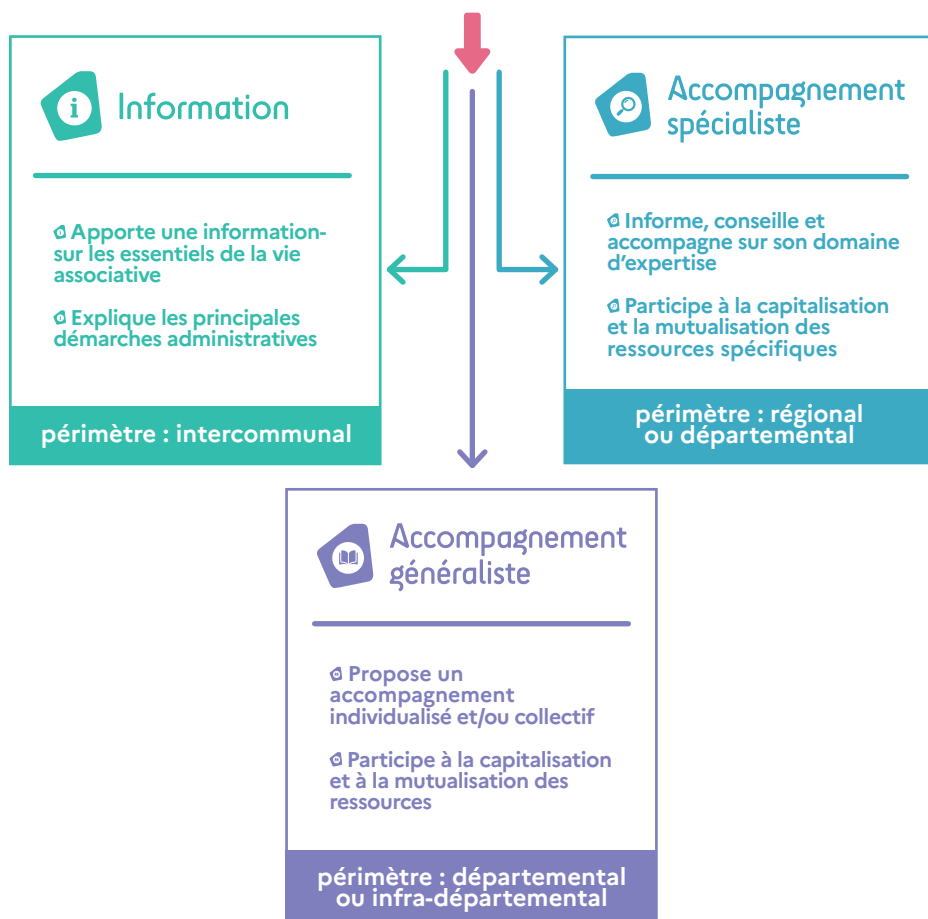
Information

Apporte une information sur les essentiels de la vie associative

Explique les principales démarches administratives

périmètre : intercommunal

Accompagnement spécialiste

Informe, conseille et accompagne sur son domaine d'expertise

Participe à la capitalisation et la mutualisation des ressources spécifiques

périmètre : régional ou départemental

Accompagnement généraliste

Propose un accompagnement individualisé et/ou collectif

Participe à la capitalisation et à la mutualisation des ressources

périmètre : départemental ou infra-départemental